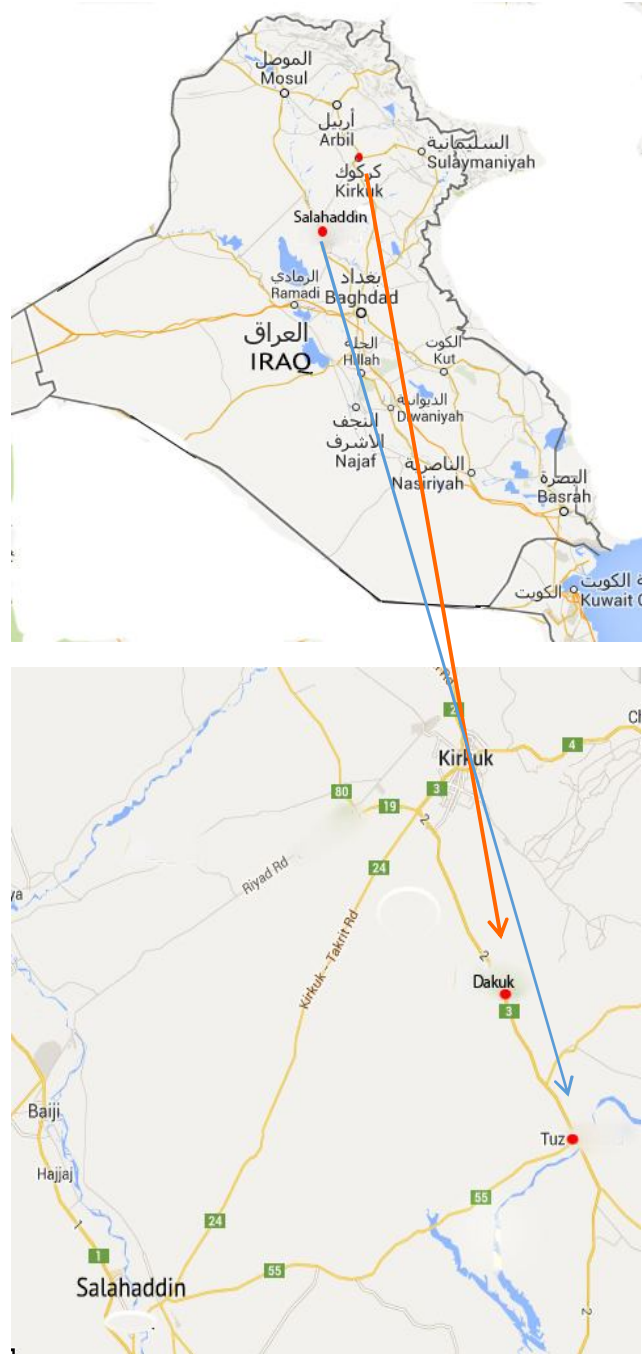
الموصل
Mosul
أربيل
Arbil
السليمانية
Sulaymaniyah
كركوك
Kirkuk
Salahaddin
الرمادي
Ramadi
بغداد
Baghdad
العراق
IRAQ
الحلة
Hillah
الكوت
Kut
الديوانية
Diwaniyah
النجف
الأشرف
Najaf
الناصرية
Nasiriyah
البصرة
Basrah
الكويت
الكويت
Kuwait C

2
4
Ch
Kirkuk
80
19
3
2
Riyad Rd
24
Kirkuk - Takrit Rd
2
Dakuk
3
Baiji
Hajjaj
Tuz
55
1
24
1
Salahaddin
55
2